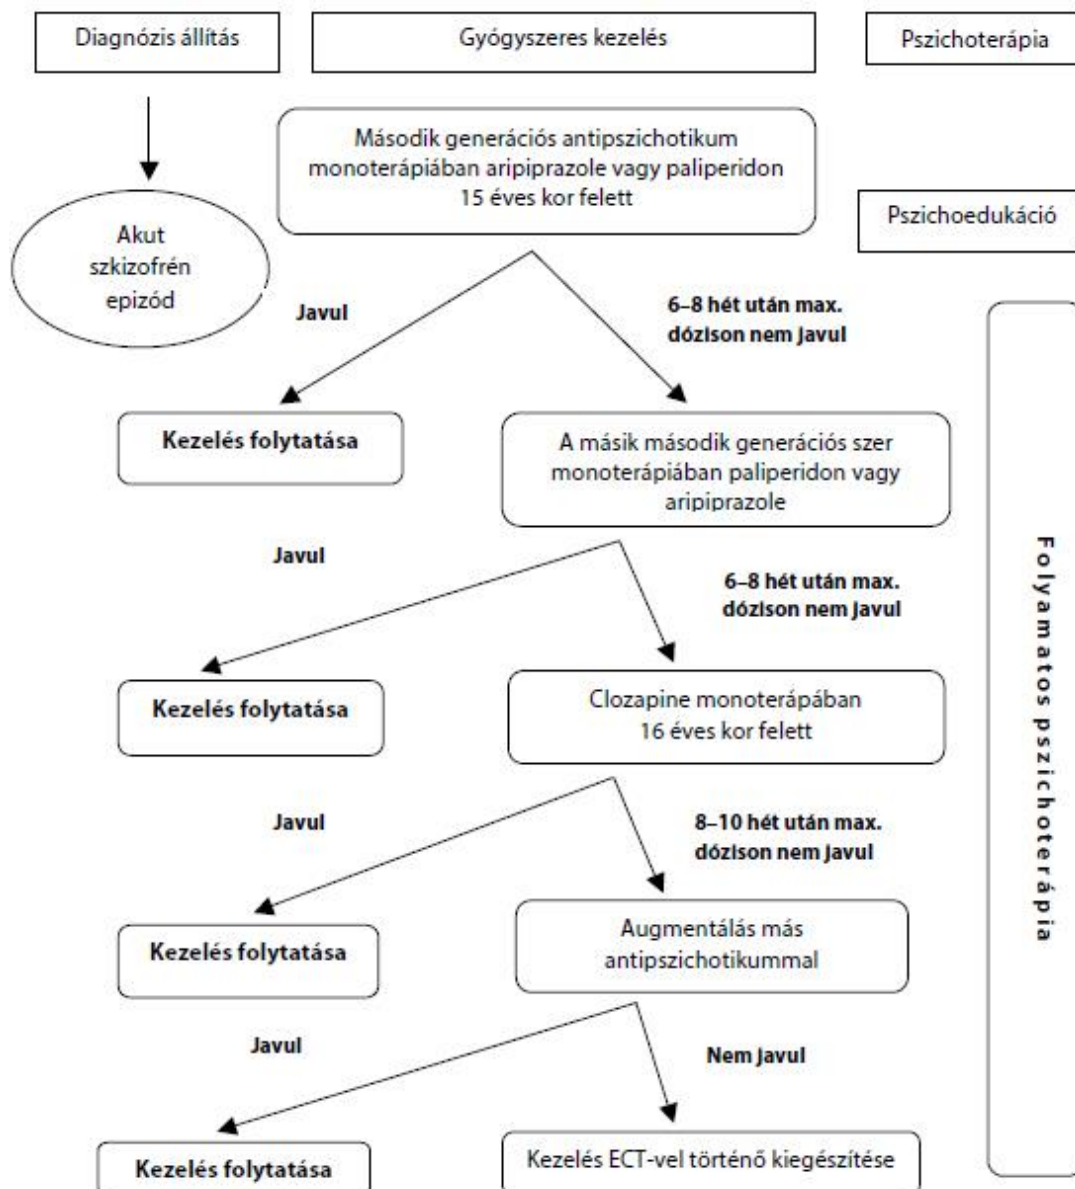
Diagnózis állítás

Gyógyszeres kezelés

Pszichoterápia

Akut szkizofrén epizód

Második generációs antipszichotikum monoterápiában aripiprazole vagy paliperidon 15 éves kor felett

Pszichoedukáció

Javul

6–8 hét után max. dózison nem javul

Kezelés folytatása

A másik második generációs szer monoterápiában paliperidon vagy aripiprazole

Javul

6–8 hét után max. dózison nem javul

Kezelés folytatása

Clozapine monoterápában 16 éves kor felett

Javul

8–10 hét után max. dózison nem javul

Kezelés folytatása

Augmentálás más antipszichotikummal

Javul

Nem javul

Kezelés folytatása

Kezelés ECT-vel történő kiegészítése

Folyamatos pszichoterápia